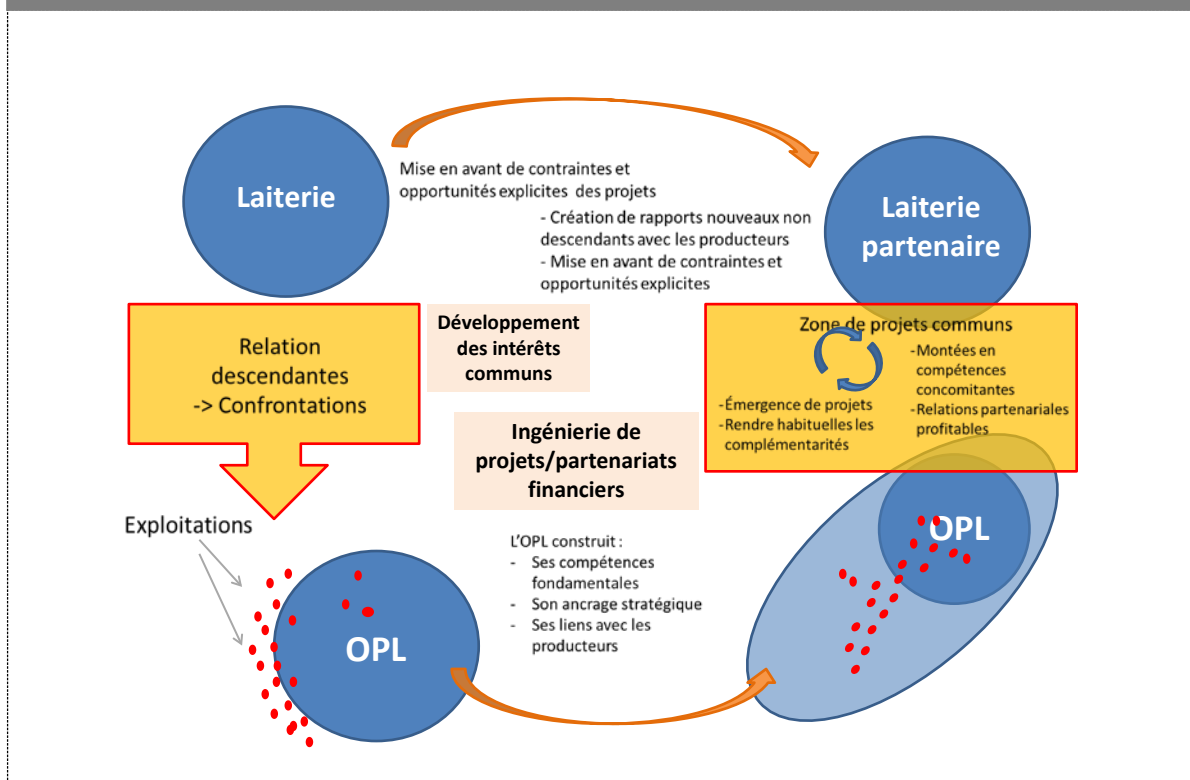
Laiterie

Mise en avant de contraintes et opportunités explicites des projets

- Création de rapports nouveaux non descendants avec les producteurs
- Mise en avant de contraintes et opportunités explicites

Laiterie partenaire

Relation descendantes -> Confrontations

Développement des intérêts communs

Zone de projets communs

-Émergence de projets
-Rendre habituelles les complémentarités

-Montées en compétences concomitantes
-Relations partenariales profitables

Ingénierie de projets/partenariats financiers

Exploitations

L'OPL construit :
- Ses compétences fondamentales
- Son ancrage stratégique
- Ses liens avec les producteurs

OPL

OPL